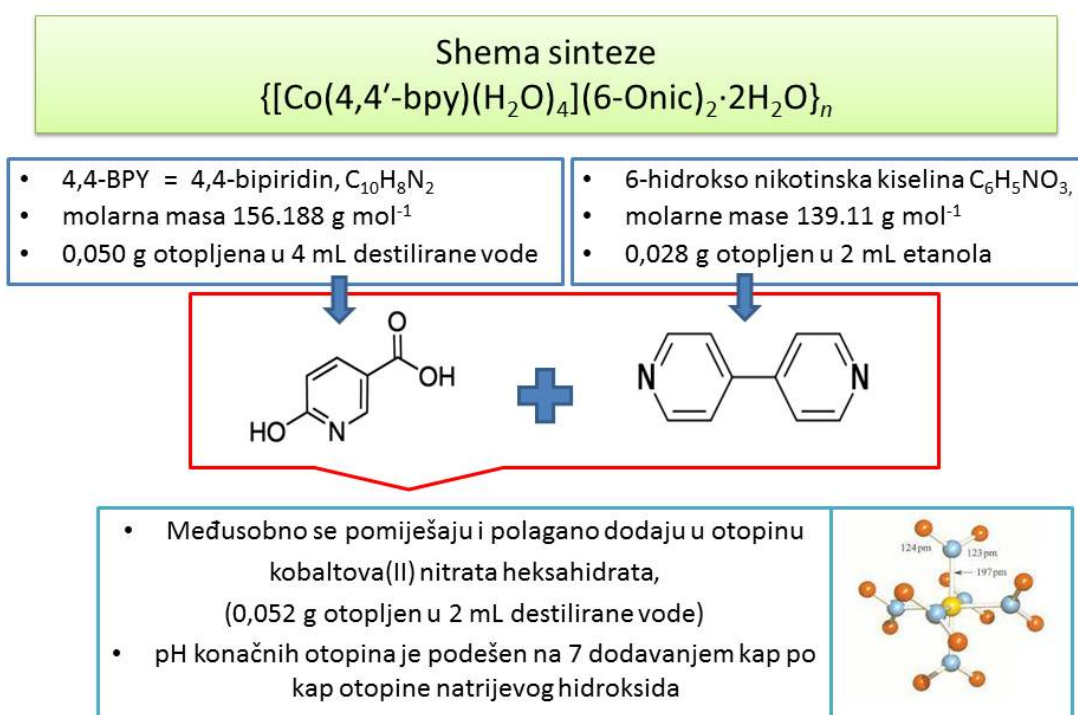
Shema sinteze
$\{[Co(4,4'\text{-bpy})(H_2O)_4](6\text{-Onic})_2 \cdot 2H_2O\}_n$

- 4,4-BPY = 4,4-bipiridin, $C_{10}H_8N_2$
- molarna masa 156.188 g mol$^{-1}$
- 0,050 g otopljena u 4 mL destilirane vode

- 6-hidrokso nikotinska kiselina $C_6H_5NO_3$,
- molarne mase 139.11 g mol$^{-1}$
- 0,028 g otopljen u 2 mL etanola

O
OH
HO
N
N
N

- Međusobno se pomiješaju i polagano dodaju u otopinu kobaltova(II) nitrata heksahidrata, (0,052 g otopljen u 2 mL destilirane vode)
- pH konačnih otopina je podešen na 7 dodavanjem kap po kap otopine natrijevog hidroksida

124 pm
123 pm
197 pm